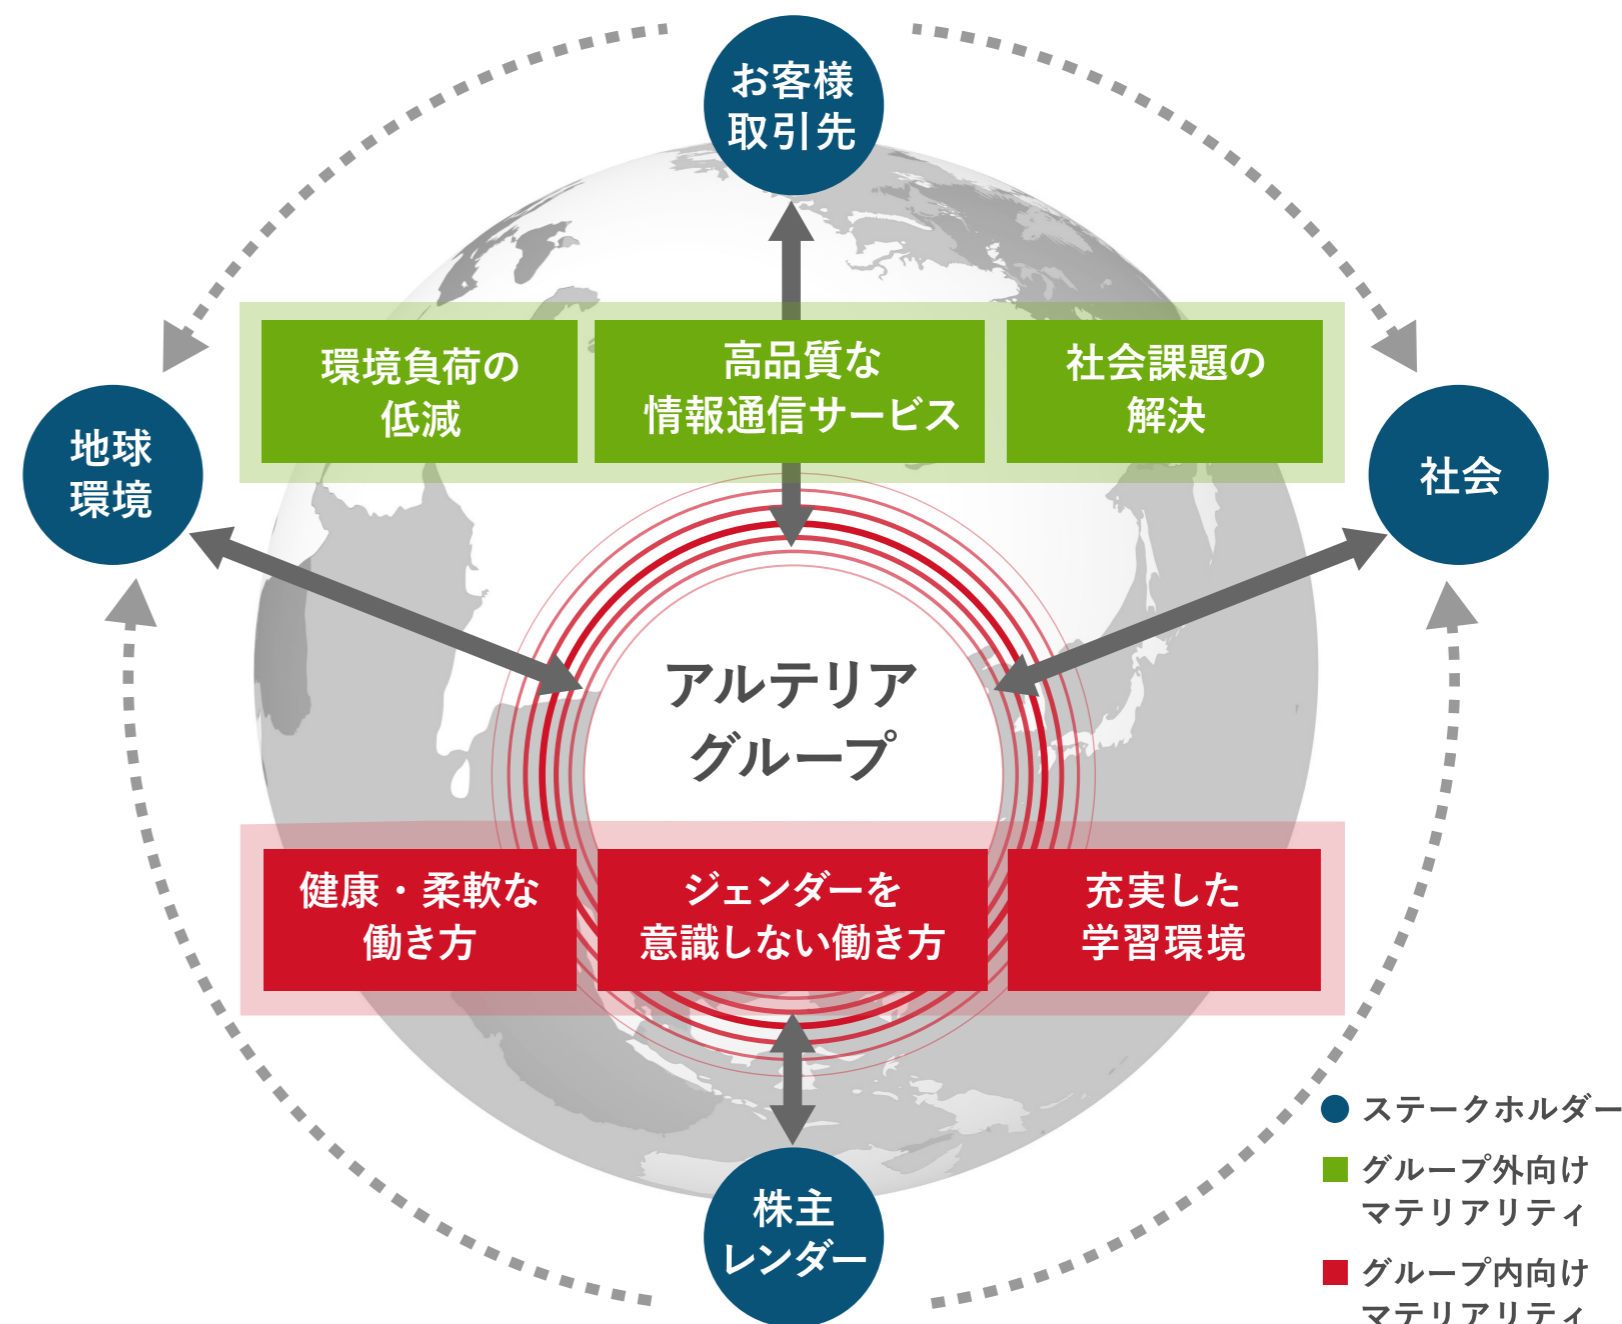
お客様
取引先

地球
環境

社会

環境負荷の
低減

高品質な
情報通信サービス

社会課題の
解決

アルテリア
グループ

健康・柔軟な
働き方

ジェンダーを
意識しない働き方

充実した
学習環境

株主
レンダー

ステークホルダー

グループ外向け
マテリアリティ

グループ内向け
マテリアリティ